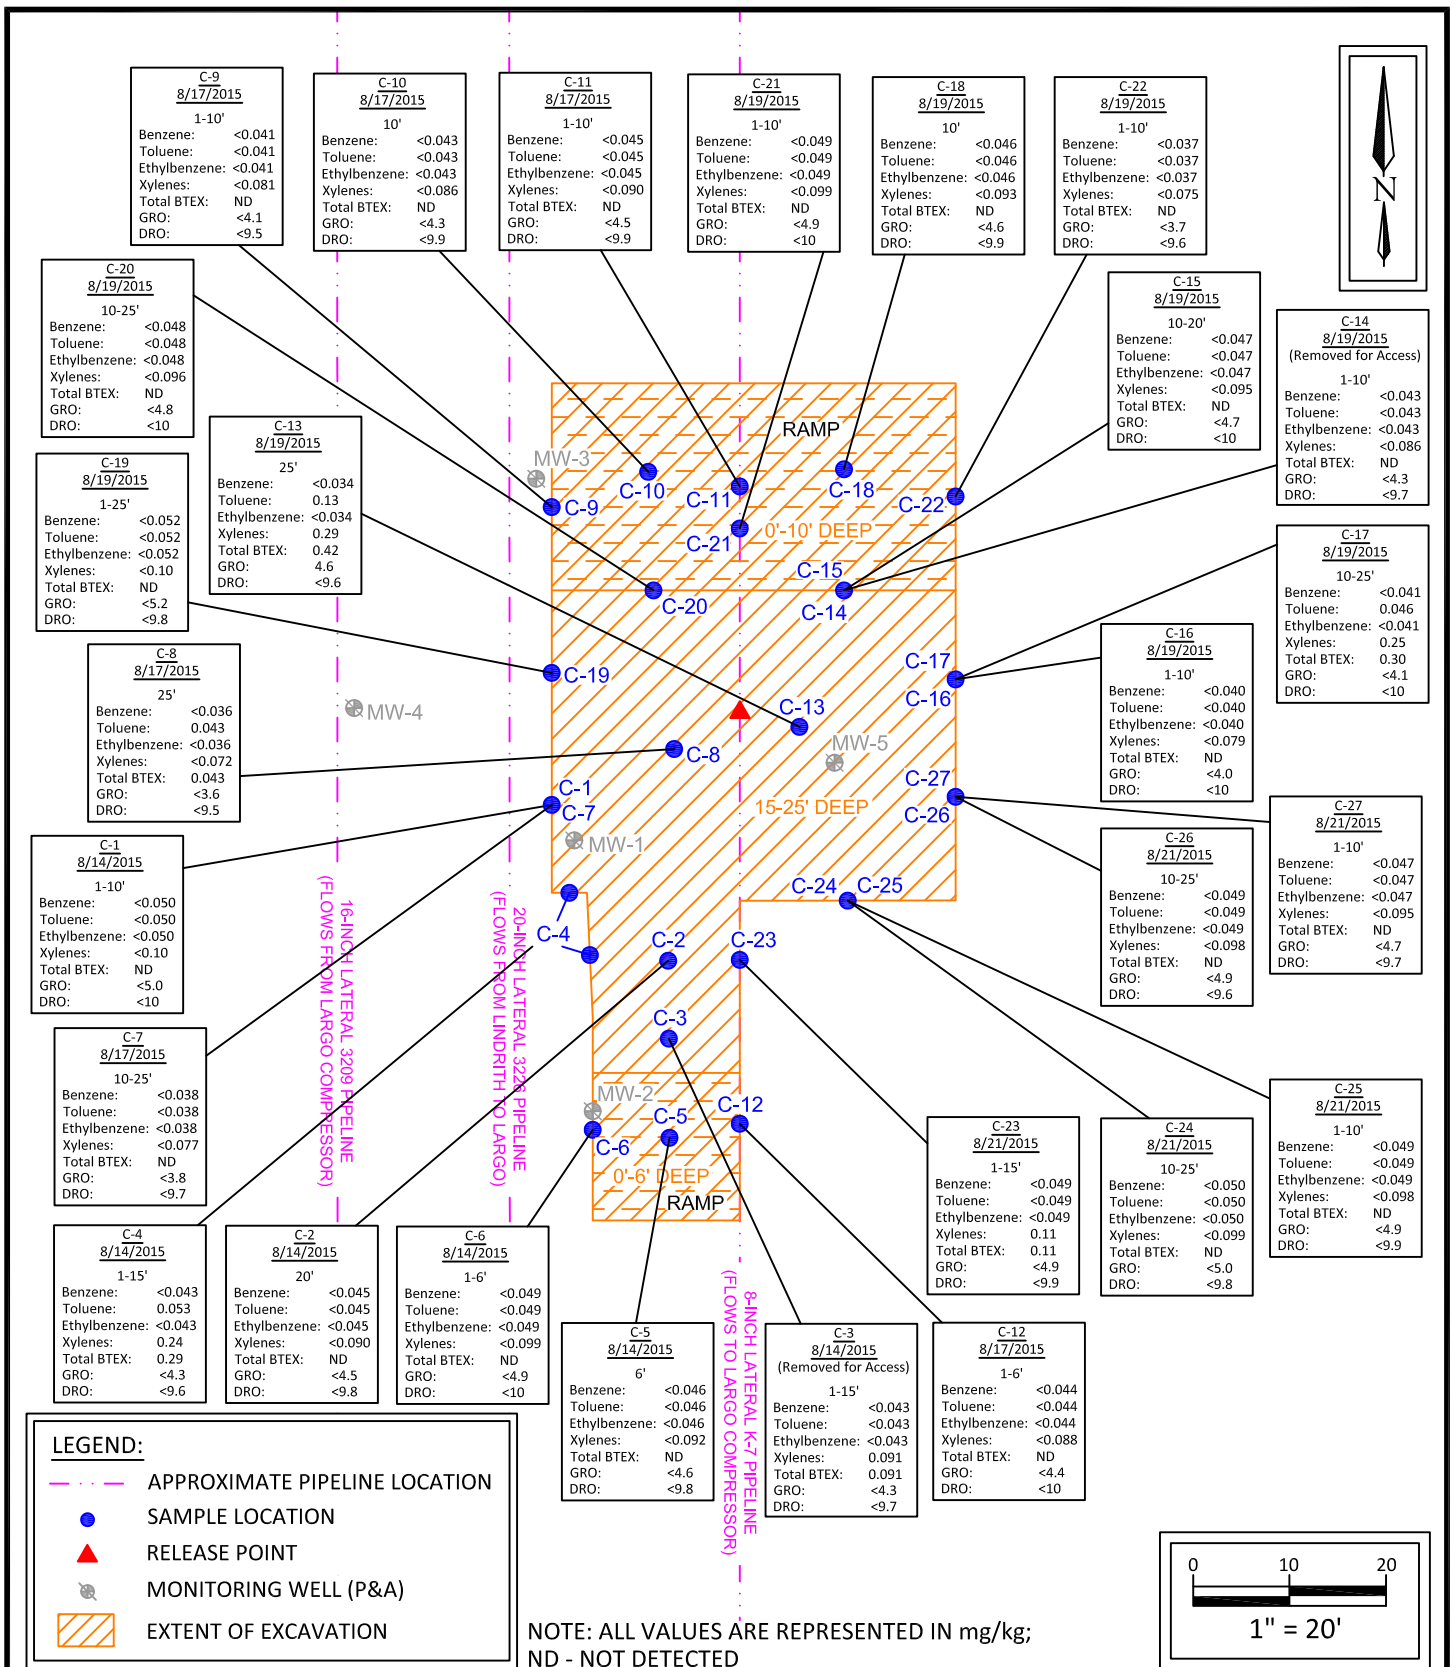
C-9
8/17/2015
1-10'
Benzene: <0.041
Toluene: <0.041
Ethylbenzene: <0.041
Xylenes: <0.081
Total BTEX: ND
GRO: <4.1
DRO: <9.5

C-10
8/17/2015
10'
Benzene: <0.043
Toluene: <0.043
Ethylbenzene: <0.043
Xylenes: <0.086
Total BTEX: ND
GRO: <4.3
DRO: <9.9

C-11
8/17/2015
1-10'
Benzene: <0.045
Toluene: <0.045
Ethylbenzene: <0.045
Xylenes: <0.090
Total BTEX: ND
GRO: <4.5
DRO: <9.9

C-21
8/19/2015
1-10'
Benzene: <0.049
Toluene: <0.049
Ethylbenzene: <0.049
Xylenes: <0.099
Total BTEX: ND
GRO: <4.9
DRO: <10

C-18
8/19/2015
10'
Benzene: <0.046
Toluene: <0.046
Ethylbenzene: <0.046
Xylenes: <0.093
Total BTEX: ND
GRO: <4.6
DRO: <9.9

C-22
8/19/2015
1-10'
Benzene: <0.037
Toluene: <0.037
Ethylbenzene: <0.037
Xylenes: <0.075
Total BTEX: ND
GRO: <3.7
DRO: <9.6

N

C-20
8/19/2015
10-25'
Benzene: <0.048
Toluene: <0.048
Ethylbenzene: <0.048
Xylenes: <0.096
Total BTEX: ND
GRO: <4.8
DRO: <10

C-15
8/19/2015
10-20'
Benzene: <0.047
Toluene: <0.047
Ethylbenzene: <0.047
Xylenes: <0.095
Total BTEX: ND
GRO: <4.7
DRO: <10

C-14
8/19/2015
(Removed for Access)
1-10'
Benzene: <0.043
Toluene: <0.043
Ethylbenzene: <0.043
Xylenes: <0.086
Total BTEX: ND
GRO: <4.3
DRO: <9.7

C-13
8/19/2015
25'
Benzene: <0.034
Toluene: 0.13
Ethylbenzene: <0.034
Xylenes: 0.29
Total BTEX: 0.42
GRO: 4.6
DRO: <9.6

C-19
8/19/2015
1-25'
Benzene: <0.052
Toluene: <0.052
Ethylbenzene: <0.052
Xylenes: <0.10
Total BTEX: ND
GRO: <5.2
DRO: <9.8

RAMP
MW-3
C-9
C-10
C-11
C-18
C-22
C-21
0'-10' DEEP
C-15
C-20
C-14
C-19
C-17
C-16
C-13
MW-4
MW-5
C-8
C-27
C-1
C-7
15-25' DEEP
C-26
MW-1
C-24
C-25
C-4
C-2
C-23
C-3
MW-2
C-5
C-12
C-6
0'-6' DEEP
RAMP

C-17
8/19/2015
10-25'
Benzene: <0.041
Toluene: 0.046
Ethylbenzene: <0.041
Xylenes: 0.25
Total BTEX: 0.30
GRO: <4.1
DRO: <10

C-16
8/19/2015
1-10'
Benzene: <0.040
Toluene: <0.040
Ethylbenzene: <0.040
Xylenes: <0.079
Total BTEX: ND
GRO: <4.0
DRO: <10

C-8
8/17/2015
25'
Benzene: <0.036
Toluene: 0.043
Ethylbenzene: <0.036
Xylenes: <0.072
Total BTEX: 0.043
GRO: <3.6
DRO: <9.5

C-27
8/21/2015
1-10'
Benzene: <0.047
Toluene: <0.047
Ethylbenzene: <0.047
Xylenes: <0.095
Total BTEX: ND
GRO: <4.7
DRO: <9.7

C-26
8/21/2015
10-25'
Benzene: <0.049
Toluene: <0.049
Ethylbenzene: <0.049
Xylenes: <0.098
Total BTEX: ND
GRO: <4.9
DRO: <9.6

C-1
8/14/2015
1-10'
Benzene: <0.050
Toluene: <0.050
Ethylbenzene: <0.050
Xylenes: <0.10
Total BTEX: ND
GRO: <5.0
DRO: <10

16-INCH LATERAL 3209 PIPELINE
(FLOWS FROM LARGO COMPRESSOR)

20-INCH LATERAL 3226 PIPELINE
(FLOWS FROM LINDRITH TO LARGO)

C-7
8/17/2015
10-25'
Benzene: <0.038
Toluene: <0.038
Ethylbenzene: <0.038
Xylenes: <0.077
Total BTEX: ND
GRO: <3.8
DRO: <9.7

C-25
8/21/2015
1-10'
Benzene: <0.049
Toluene: <0.049
Ethylbenzene: <0.049
Xylenes: <0.098
Total BTEX: ND
GRO: <4.9
DRO: <9.9

C-23
8/21/2015
1-15'
Benzene: <0.049
Toluene: <0.049
Ethylbenzene: <0.049
Xylenes: 0.11
Total BTEX: 0.11
GRO: <4.9
DRO: <9.9

C-24
8/21/2015
10-25'
Benzene: <0.050
Toluene: <0.050
Ethylbenzene: <0.050
Xylenes: <0.099
Total BTEX: ND
GRO: <5.0
DRO: <9.8

C-4
8/14/2015
1-15'
Benzene: <0.043
Toluene: 0.053
Ethylbenzene: <0.043
Xylenes: 0.24
Total BTEX: 0.29
GRO: <4.3
DRO: <9.6

C-2
8/14/2015
20'
Benzene: <0.045
Toluene: <0.045
Ethylbenzene: <0.045
Xylenes: <0.090
Total BTEX: ND
GRO: <4.5
DRO: <9.8

C-6
8/14/2015
1-6'
Benzene: <0.049
Toluene: <0.049
Ethylbenzene: <0.049
Xylenes: <0.099
Total BTEX: ND
GRO: <4.9
DRO: <10

8-INCH LATERAL K-7 PIPELINE
(FLOWS TO LARGO COMPRESSOR)

C-5
8/14/2015
6'
Benzene: <0.046
Toluene: <0.046
Ethylbenzene: <0.046
Xylenes: <0.092
Total BTEX: ND
GRO: <4.6
DRO: <9.8

C-3
8/14/2015
(Removed for Access)
1-15'
Benzene: <0.043
Toluene: <0.043
Ethylbenzene: <0.043
Xylenes: 0.091
Total BTEX: 0.091
GRO: <4.3
DRO: <9.7

C-12
8/17/2015
1-6'
Benzene: <0.044
Toluene: <0.044
Ethylbenzene: <0.044
Xylenes: <0.088
Total BTEX: ND
GRO: <4.4
DRO: <10

LEGEND:
APPROXIMATE PIPELINE LOCATION
SAMPLE LOCATION
RELEASE POINT
MONITORING WELL (P&A)
EXTENT OF EXCAVATION

NOTE: ALL VALUES ARE REPRESENTED IN mg/kg;
ND - NOT DETECTED

0 10 20
1" = 20'